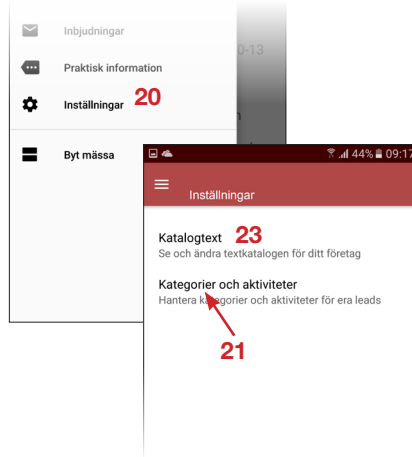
Inbjudningar

0-13

Praktisk information

Inställningar 20

Byt mässa

44% 09:17

Inställningar

Katalogtext 23
Se och ändra textkatalogen för ditt företag

Kategorier och aktiviteter
Hantera kategorier och aktiviteter för era leads

21